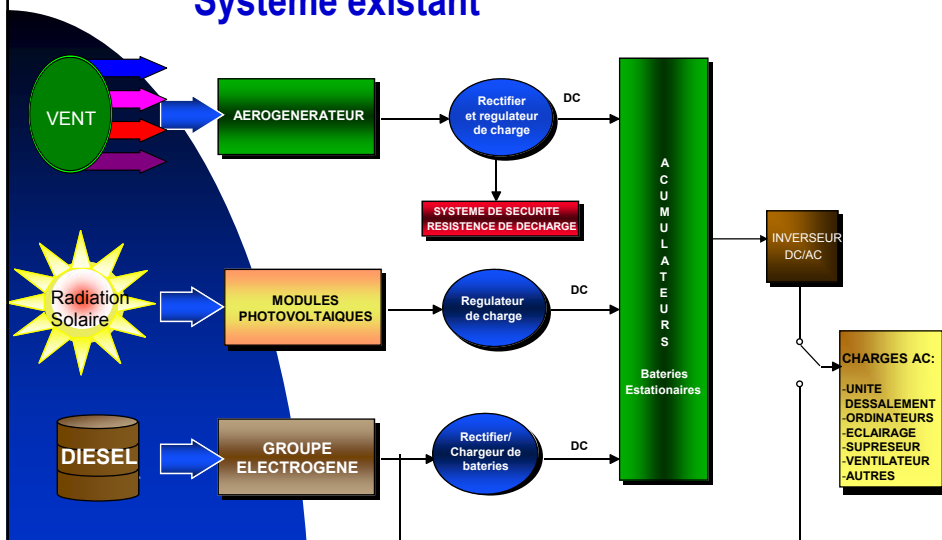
Systeme existant

VENT

AEROGENERATEUR

Rectifier et regulateur de charge

DC

SYSTEME DE SECURITE RESISTENCE DE DECHARGE

Radiation Solaire

MODULES PHOTOVOLTAIQUES

Regulateur de charge

DC

DIESEL

GROUPE ELECTROGENE

Rectifier/ Chargeur de bateries

DC

A C U M U L A T E U R S

Bateries Estationaires

INVERSEUR DC/AC

CHARGES AC:

-UNITE DESSALEMENT
-ORDINATEURS
-ECLAIRAGE
-SUPRESEUR
-VENTILATEUR
-AUTRES